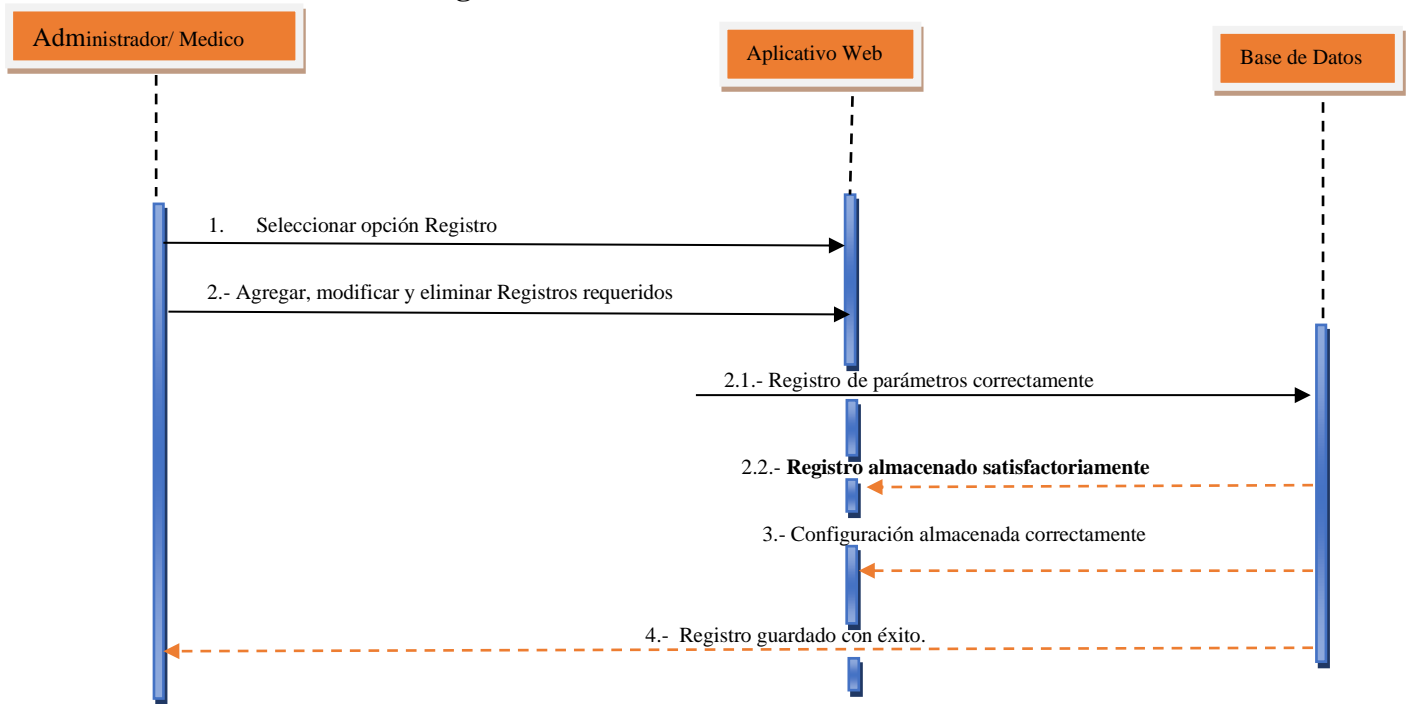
Administrador/ Medico

Aplicativo Web

Base de Datos

1. Seleccionar opción Registro

2.- Agregar, modificar y eliminar Registros requeridos

2.1.- Registro de parámetros correctamente

2.2.- **Registro almacenado satisfactoriamente**

3.- Configuración almacenada correctamente

4.- Registro guardado con éxito.